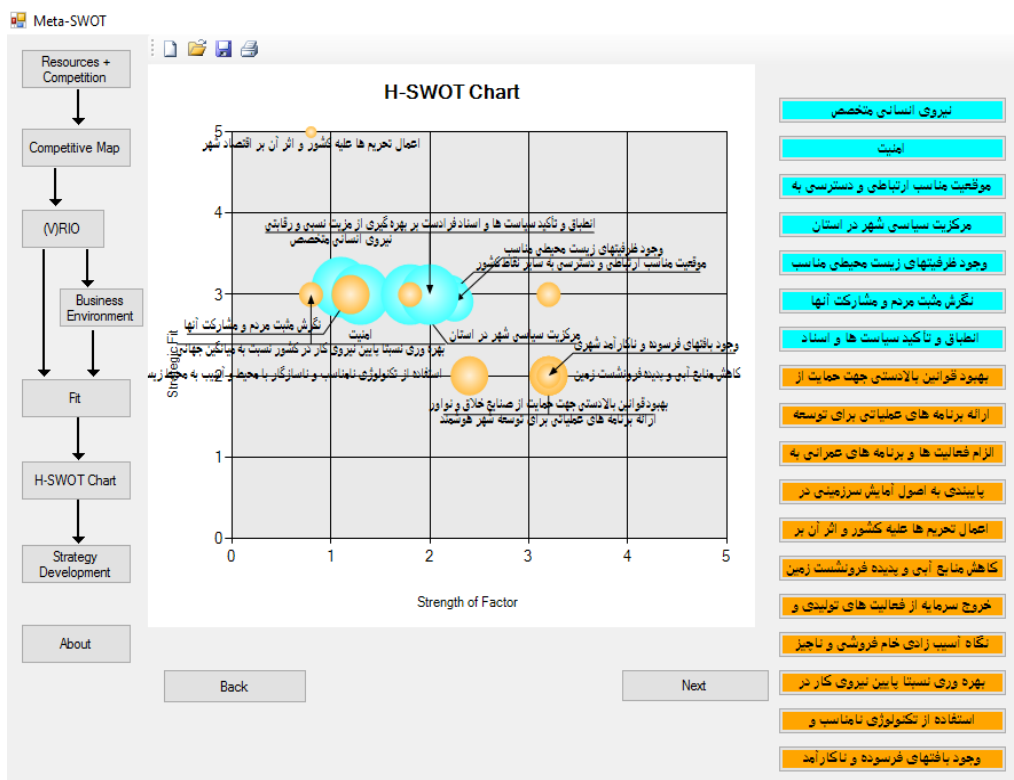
Meta-SWOT

Resources + Competition

Competitive Map

(V)RIO

Business Environment

Fit

H-SWOT Chart

Strategy Development

About

H-SWOT Chart

5
4
3
2
1
0

0
1
2
3
4
5

Strategic Fit

Strength of Factor

اعمال تحریم ها علیه کشور و اثر آن بر اقتصاد شهر

انطباق و تاکید سیاست ها و اسناد فرادست بر بهره گیری از مزیت نسبی و رقابتی

نیروی انسانی متخصص

وجود ظرفیتهای زیست محیطی مناسب

موقعیت مناسب ارتباطی و دسترسی به سایر نقاط کشور

نگرش مثبت مردم و مشارکت آنها

امنیت

مرکزیت سیاسی شهر در استان

بهره وری نسبتا پایین نیروی کار در کشور نسبت به میانگین جهانی

وجود بافتهای فرسوده و ناکارآمد شهری

استفاده از تکنولوژی نامناسب و ناسازگار با محیط و آسیب به محیط زیست

کاهش منابع آبی و پدیده فرونشست زمین

بهبود قوانین بالادستی جهت حمایت از صنایع خلاق و نوآور

ارائه برنامه های عملیاتی برای توسعه شهر هوشمند

Back

Next

نیروی انسانی متخصص

امنیت

موقعیت مناسب ارتباطی و دسترسی به

مرکزیت سیاسی شهر در استان

وجود ظرفیتهای زیست محیطی مناسب

نگرش مثبت مردم و مشارکت آنها

انطباق و تاکید سیاست ها و اسناد

بهبود قوانین بالادستی جهت حمایت از

ارائه برنامه های عملیاتی برای توسعه

الزام فعالیت ها و برنامه های عمرانی به

پایبندی به اصول آمایش سرزمینی در

اعمال تحریم ها علیه کشور و اثر آن بر

کاهش منابع آبی و پدیده فرونشست زمین

خروج سرمایه از فعالیت های تولیدی و

نگاه آسیب زادی خام فروشی و ناچیز

بهره وری نسبتا پایین نیروی کار در

استفاده از تکنولوژی نامناسب و

وجود بافتهای فرسوده و ناکارآمد